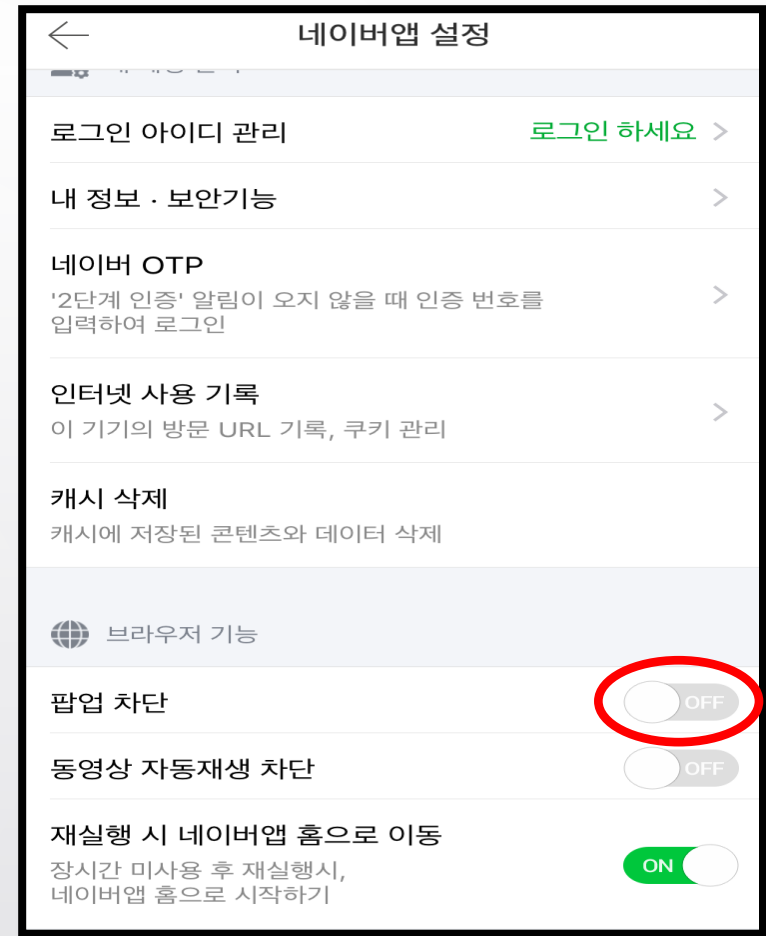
네이버앱 설정

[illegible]

로그인 아이디 관리
로그인 하세요

내 정보 · 보안기능

네이버 OTP
'2단계 인증' 알림이 오지 않을 때 인증 번호를 입력하여 로그인

인터넷 사용 기록
이 기기의 방문 URL 기록, 쿠키 관리

캐시 삭제
캐시에 저장된 콘텐츠와 데이터 삭제

브라우저 기능

팝업 차단
OFF

동영상 자동재생 차단
OFF

재실행 시 네이버앱 홈으로 이동
장시간 미사용 후 재실행시, 네이버앱 홈으로 시작하기
ON